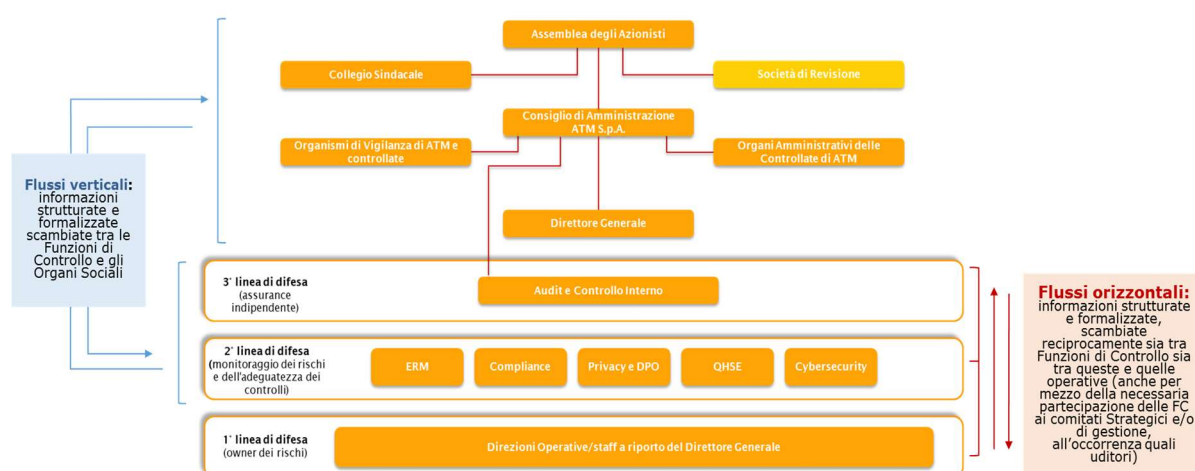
Assemblea degli Azionisti

Collegio Sindacale

Società di Revisione

Consiglio di Amministrazione ATM S.p.A.

Organismi di Vigilanza di ATM e controllate

Organi Amministrativi delle Controllate di ATM

Direttore Generale

Flussi verticali: informazioni strutturate e formalizzate scambiate tra le Funzioni di Controllo e gli Organi Sociali

3° linea di difesa (assurance indipendente)

Audit e Controllo Interno

2° linea di difesa (monitoraggio dei rischi e dell'adeguatezza dei controlli)

ERM

Compliance

Privacy e DPO

QHSE

Cybersecurity

1° linea di difesa (owner dei rischi)

Direzioni Operative/staff a riporto del Direttore Generale

Flussi orizzontali: informazioni strutturate e formalizzate, scambiate reciprocamente sia tra Funzioni di Controllo sia tra queste e quelle operative (anche per mezzo della necessaria partecipazione delle FC ai comitati Strategici e/o di gestione, all'occorrenza quali uditori)